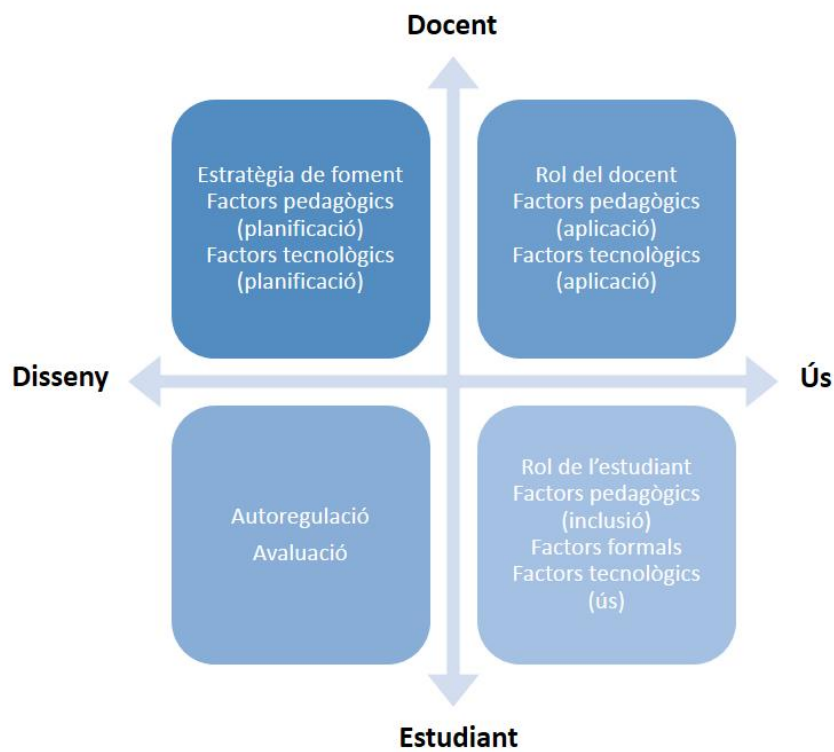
Docent

Estratègia de foment
Factors pedagògics
(planificació)
Factors tecnològics
(planificació)

Rol del docent
Factors pedagògics
(aplicació)
Factors tecnològics
(aplicació)

Disseny

Ús

Autoregulació
Avaluació

Rol de l'estudiant
Factors pedagògics
(inclusió)
Factors formals
Factors tecnològics
(ús)

Estudiant